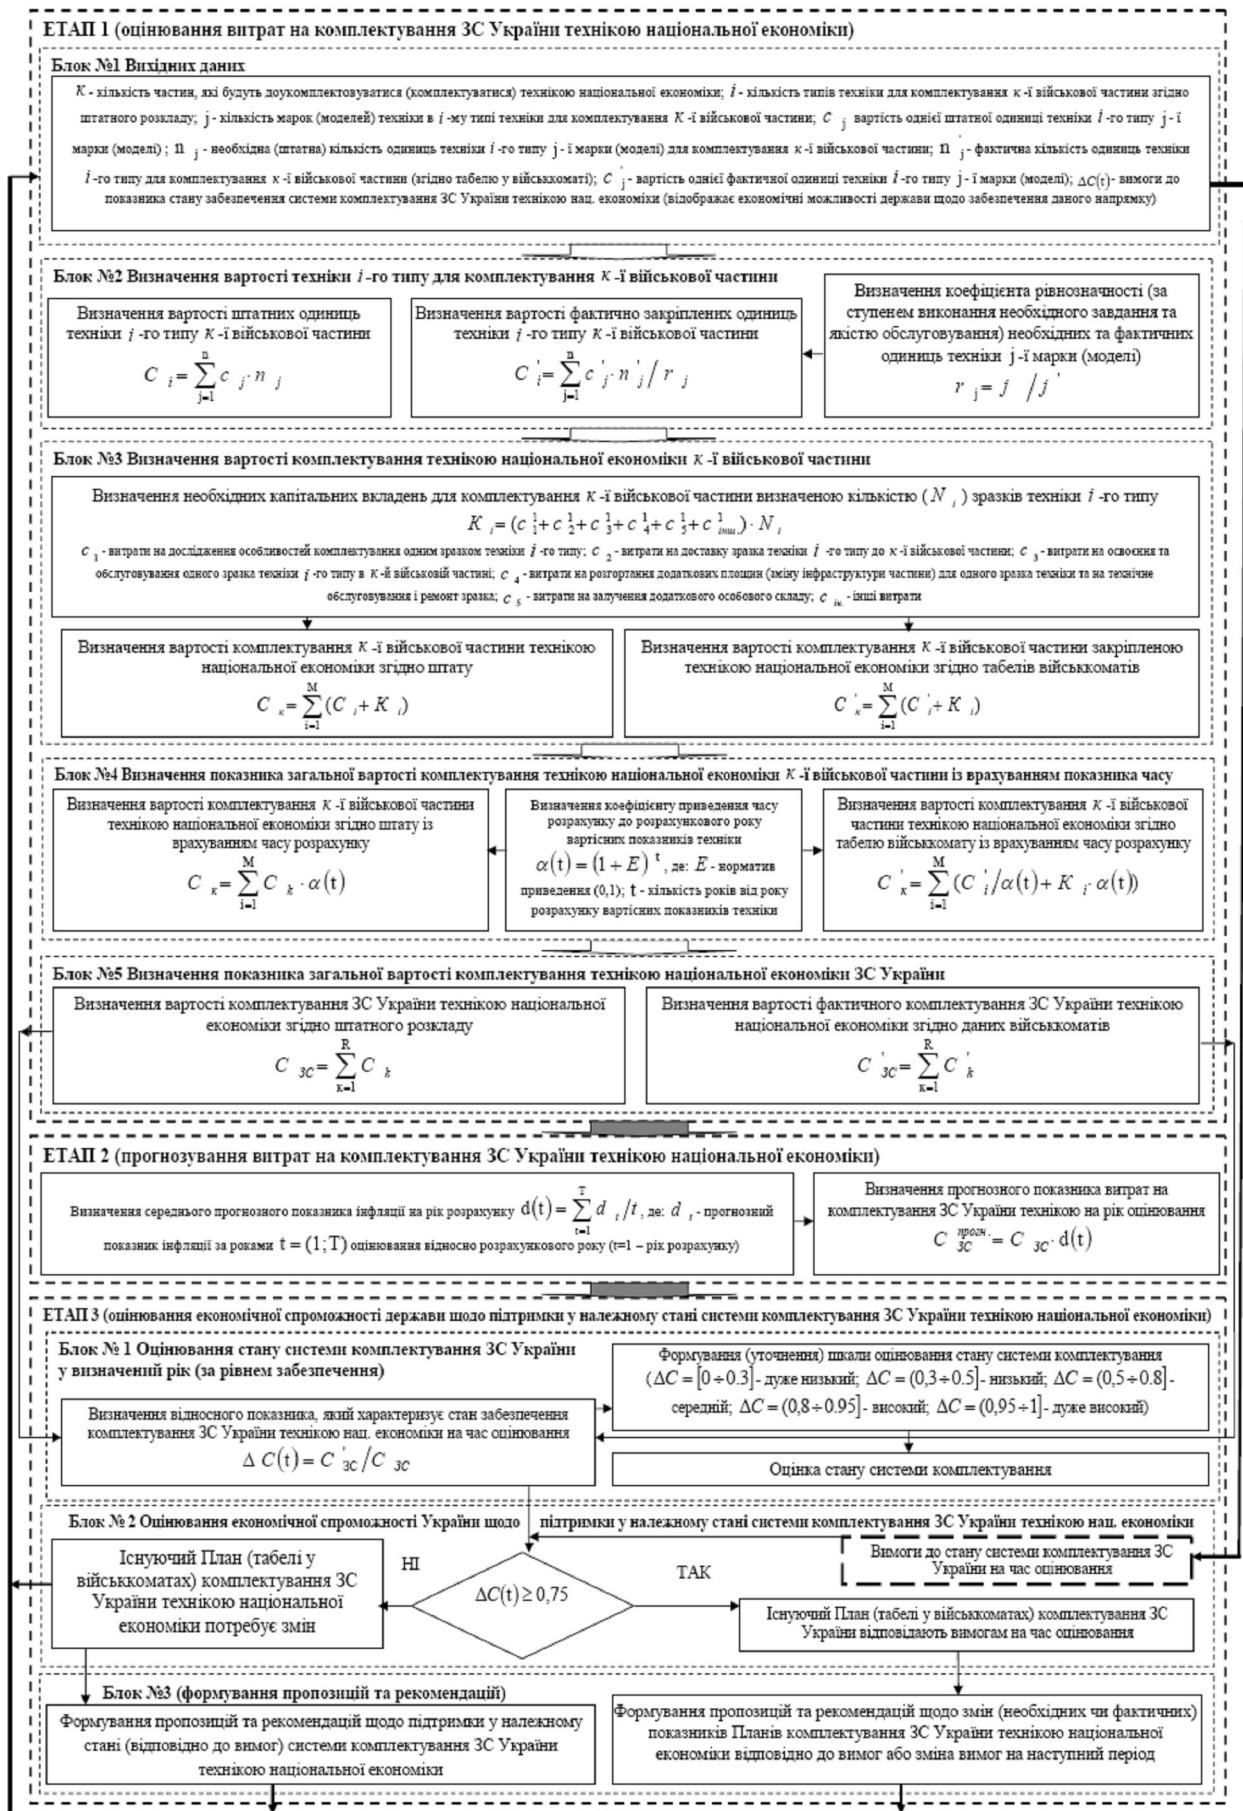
ЕТАП 1 (оцінювання витрат на комплектування ЗС України технікою національної економіки)

Блок №1 Вихідних даних

$K$ - кількість частин, які будуть доукомплектовуватися (комплектуватися) технікою національної економіки; $i$ - кількість типів техніки для комплектування $\kappa$-ї військової частини згідно штатного розкладу; $j$ - кількість марок (моделей) техніки в $i$-му типі техніки для комплектування $K$-ї військової частини; $c_j$ вартість однієї штатної одиниці техніки $i$-го типу $j$-ї марки (моделі); $n_j$ - необхідна (штатна) кількість одиниць техніки $i$-го типу $j$-ї марки (моделі) для комплектування $\kappa$-ї військової частини; $n'_j$ - фактична кількість одиниць техніки $i$-го типу для комплектування $\kappa$-ї військової частини (згідно табелю у військкоматі); $c'_j$ - вартість однієї фактичної одиниці техніки $i$-го типу $j$-ї марки (моделі); $\Delta C(t)$ - вимоги до показника стану забезпечення системи комплектування ЗС України технікою нац. економіки (відображає економічні можливості держави щодо забезпечення даного напрямку)

Блок №2 Визначення вартості техніки $i$-го типу для комплектування $K$-ї військової частини

Визначення вартості штатних одиниць техніки $i$-го типу $K$-ї військової частини
$C_i = \sum_{j=1}^{n} c_j \cdot n_j$

Визначення вартості фактично закріплених одиниць техніки $i$-го типу $K$-ї військової частини
$C'_i = \sum_{j=1}^{n} c'_j \cdot n'_j / r_j$

Визначення коефіцієнта рівнозначності (за ступенем виконання необхідного завдання та якістю обслуговування) необхідних та фактичних одиниць техніки $j$-ї марки (моделі)
$r_j = j / j'$

Блок №3 Визначення вартості комплектування технікою національної економіки $\kappa$-ї військової частини

Визначення необхідних капітальних вкладень для комплектування $\kappa$-ї військової частини визначеною кількістю ($N_i$) зразків техніки $i$-го типу
$K_i = (c_1^1 + c_2^1 + c_3^1 + c_4^1 + c_5^1 + c_{інш.}^1) \cdot N_i$
$c_1$ - витрати на дослідження особливостей комплектування одним зразком техніки $i$-го типу; $c_2$ - витрати на доставку зразка техніки $i$-го типу до $\kappa$-ї військової частини; $c_3$ - витрати на освоєння та обслуговування одного зразка техніки $i$-го типу в $K$-й військовій частині; $c_4$ - витрати на розгортання додаткових площин (зміну інфраструктури частини) для одного зразка техніки та на технічне обслуговування і ремонт зразка; $c_5$ - витрати на залучення додаткового особового складу; $c_{ін.}$ - інші витрати

Визначення вартості комплектування $K$-ї військової частини технікою національної економіки згідно штату
$C_\kappa = \sum_{i=1}^{M} (C_i + K_i)$

Визначення вартості комплектування $K$-ї військової частини закріпленою технікою національної економіки згідно табелів військкоматів
$C'_\kappa = \sum_{i=1}^{M} (C'_i + K_i)$

Блок №4 Визначення показника загальної вартості комплектування технікою національної економіки $K$-ї військової частини із врахуванням показника часу

Визначення вартості комплектування $K$-ї військової частини технікою національної економіки згідно штату із врахуванням часу розрахунку
$C_\kappa = \sum_{i=1}^{M} C_k \cdot \alpha(t)$

Визначення коефіцієнту приведення часу розрахунку до розрахункового року вартісних показників техніки
$\alpha(t) = (1+E)^t$, де: $E$ - норматив приведення (0,1); $t$ - кількість років від року розрахунку вартісних показників техніки

Визначення вартості комплектування $K$-ї військової частини технікою національної економіки згідно табелю військкомату із врахуванням часу розрахунку
$C'_\kappa = \sum_{i=1}^{M} (C'_i / \alpha(t) + K_i \cdot \alpha(t))$

Блок №5 Визначення показника загальної вартості комплектування технікою національної економіки ЗС України

Визначення вартості комплектування ЗС України технікою національної економіки згідно штатного розкладу
$C_{ЗС} = \sum_{\kappa=1}^{R} C_k$

Визначення вартості фактичного комплектування ЗС України технікою національної економіки згідно даних військкоматів
$C'_{ЗС} = \sum_{\kappa=1}^{R} C'_k$

ЕТАП 2 (прогнозування витрат на комплектування ЗС України технікою національної економіки)

Визначення середнього прогнозного показника інфляції на рік розрахунку $d(t) = \sum_{t=1}^{T} d_t / t$, де: $d_t$ - прогнозний показник інфляції за роками $t = (1;T)$ оцінювання відносно розрахункового року (t=1 – рік розрахунку)

Визначення прогнозного показника витрат на комплектування ЗС України технікою на рік оцінювання
$C_{ЗС}^{прогн.} = C_{ЗС} \cdot d(t)$

ЕТАП 3 (оцінювання економічної спроможності держави щодо підтримки у належному стані системи комплектування ЗС України технікою національної економіки)

Блок № 1 Оцінювання стану системи комплектування ЗС України у визначений рік (за рівнем забезпечення)

Формування (уточнення) шкали оцінювання стану системи комплектування ($\Delta C = [0 \div 0.3]$ - дуже низький; $\Delta C = (0,3 \div 0.5]$ - низький; $\Delta C = (0,5 \div 0.8]$ - середній; $\Delta C = (0,8 \div 0.95]$ - високий; $\Delta C = (0,95 \div 1]$ - дуже високий)

Визначення відносного показника, який характеризує стан забезпечення комплектування ЗС України технікою нац. економіки на час оцінювання
$\Delta C(t) = C'_{ЗС} / C_{ЗС}$

Оцінка стану системи комплектування

Блок № 2 Оцінювання економічної спроможності України щодо підтримки у належному стані системи комплектування ЗС України технікою нац. економіки

Вимоги до стану системи комплектування ЗС України на час оцінювання

Існуючий План (табелі у військкоматах) комплектування ЗС України технікою національної економіки потребує змін

НІ

$\Delta C(t) \geq 0,75$

ТАК

Існуючий План (табелі у військкоматах) комплектування ЗС України відповідають вимогам на час оцінювання

Блок №3 (формування пропозицій та рекомендацій)

Формування пропозицій та рекомендацій щодо підтримки у належному стані (відповідно до вимог) системи комплектування ЗС України технікою національної економіки

Формування пропозицій та рекомендацій щодо змін (необхідних чи фактичних) показників Планів комплектування ЗС України технікою національної економіки відповідно до вимог або зміна вимог на наступний період